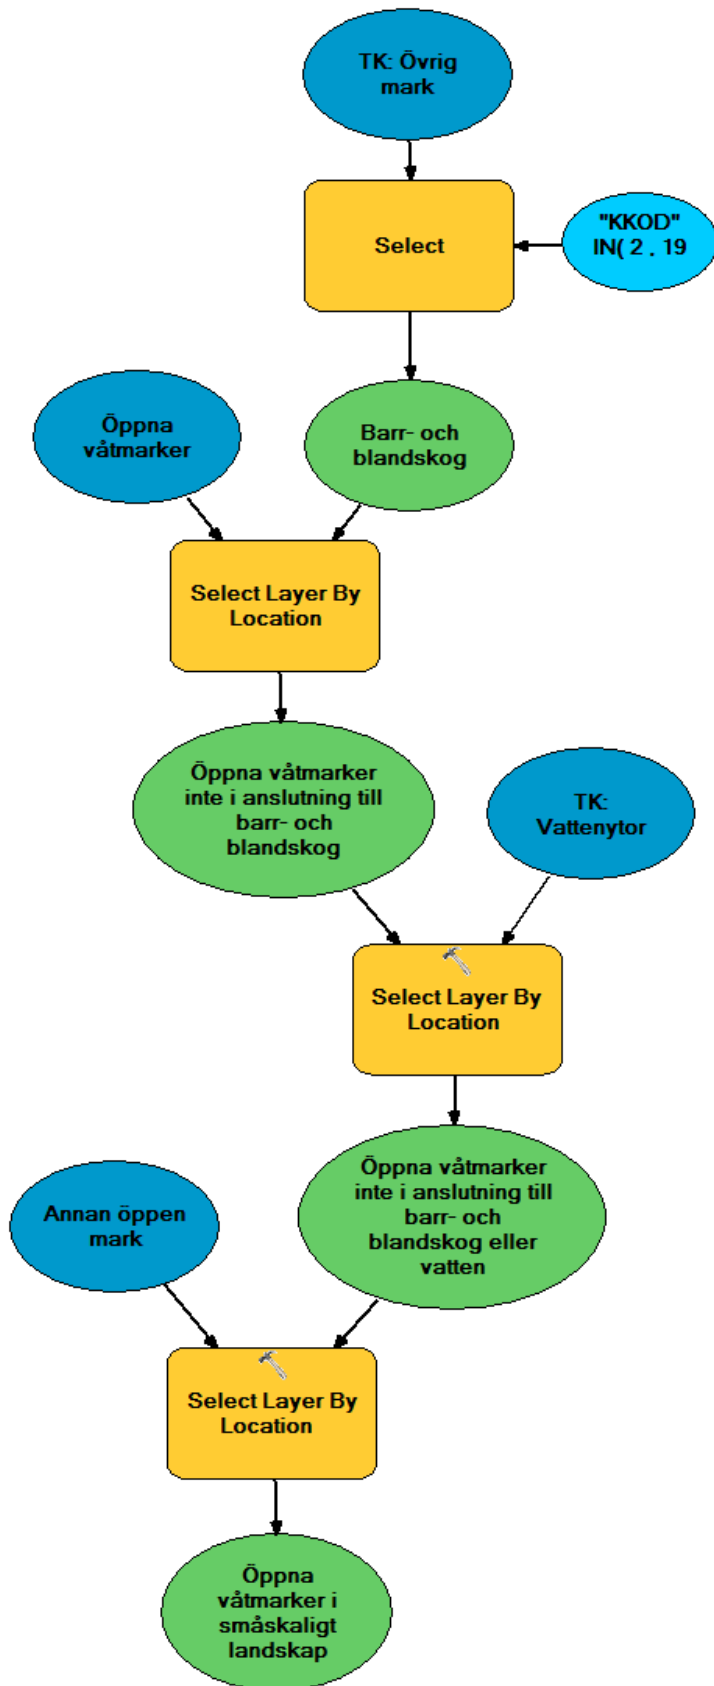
TK: Övrig mark

Select

"KKOD" IN( 2 . 19

Öppna våtmarker

Barr- och blandskog

Select Layer By Location

Öppna våtmarker inte i anslutning till barr- och blandskog

TK: Vattenytor

Select Layer By Location

Öppna våtmarker inte i anslutning till barr- och blandskog eller vatten

Annan öppen mark

Select Layer By Location

Öppna våtmarker i småskaligt landskap